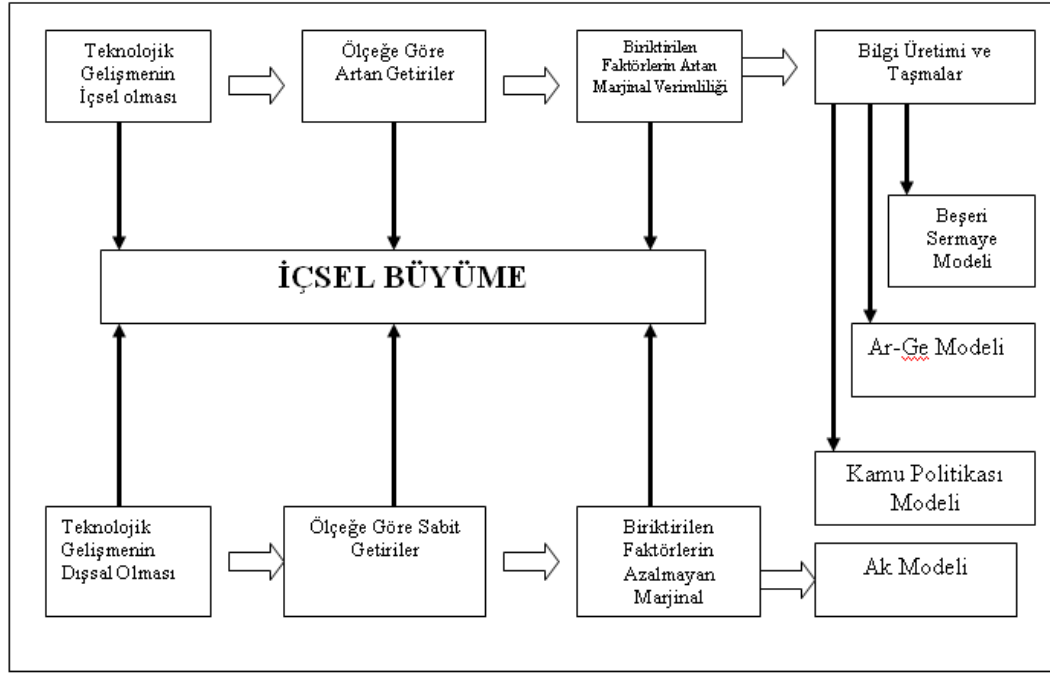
Teknolojik Gelişmenin İçsel olması

Ölçeğe Göre Artan Getiriler

Biriktirilen Faktörlerin Artan Marjinal Verimliliği

Bilgi Üretimi ve Taşmalar

Beşeri Sermaye Modeli

İÇSEL BÜYÜME

Ar-Ge Modeli

Kamu Politikası Modeli

Teknolojik Gelişmenin Dışsal Olması

Ölçeğe Göre Sabit Getiriler

Biriktirilen Faktörlerin Azalmayan Marjinal

Ak Modeli